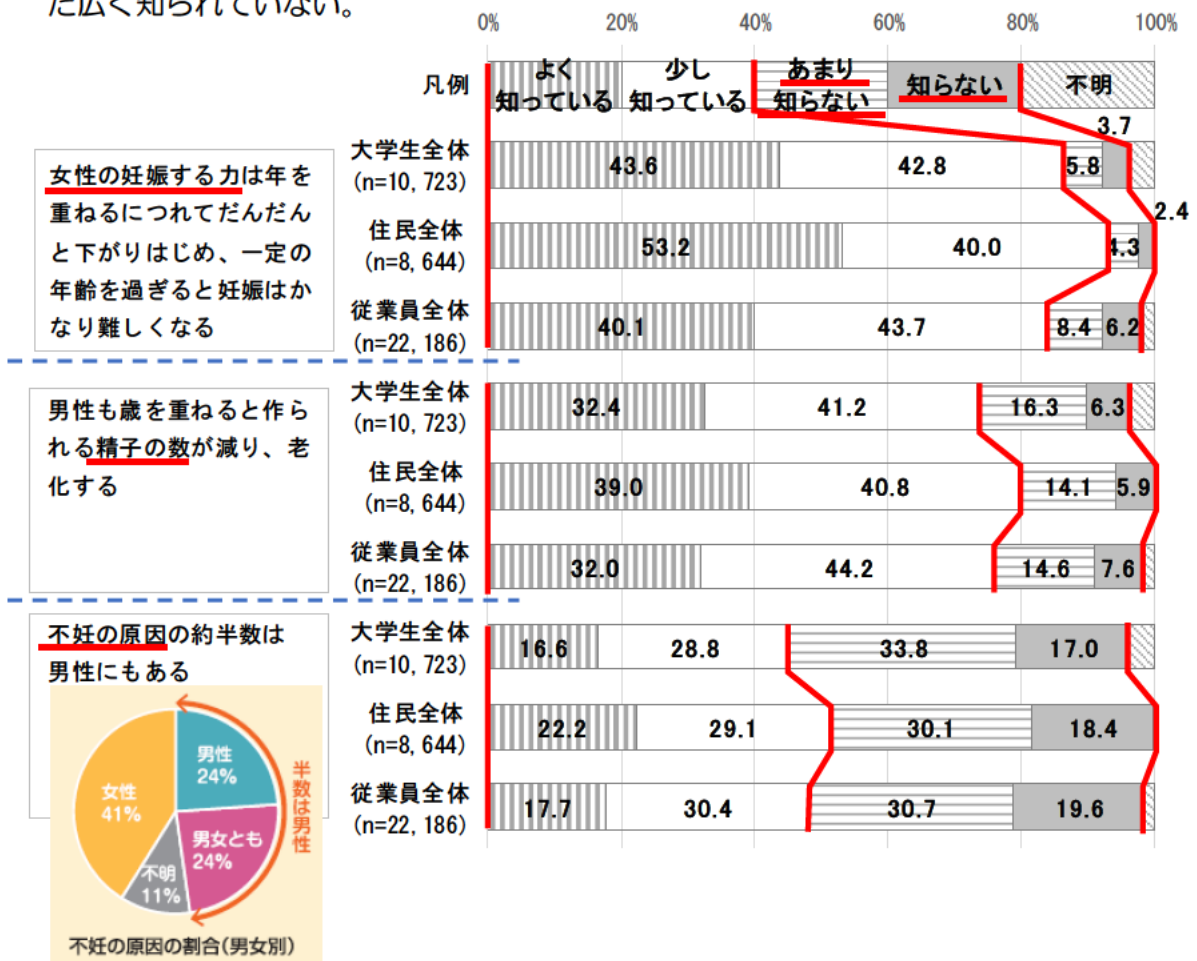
た広く知られていない。

0% 20% 40% 60% 80% 100%

凡例 よく知っている 少し知っている あまり知らない 知らない 不明

女性の妊娠する力は年を重ねるにつれてだんだんと下がりはじめ、一定の年齢を過ぎると妊娠はかなり難しくなる

大学生全体 (n=10, 723) 43.6 42.8 5.8 3.7
住民全体 (n=8, 644) 53.2 40.0 4.3 2.4
従業員全体 (n=22, 186) 40.1 43.7 8.4 6.2

男性も歳を重ねると作られる精子の数が減り、老化する

大学生全体 (n=10, 723) 32.4 41.2 16.3 6.3
住民全体 (n=8, 644) 39.0 40.8 14.1 5.9
従業員全体 (n=22, 186) 32.0 44.2 14.6 7.6

不妊の原因の約半数は男性にもある

大学生全体 (n=10, 723) 16.6 28.8 33.8 17.0
住民全体 (n=8, 644) 22.2 29.1 30.1 18.4
従業員全体 (n=22, 186) 17.7 30.4 30.7 19.6

男性 24%
男女とも 24%
不明 11%
女性 41%
半数は男性
不妊の原因の割合(男女別)